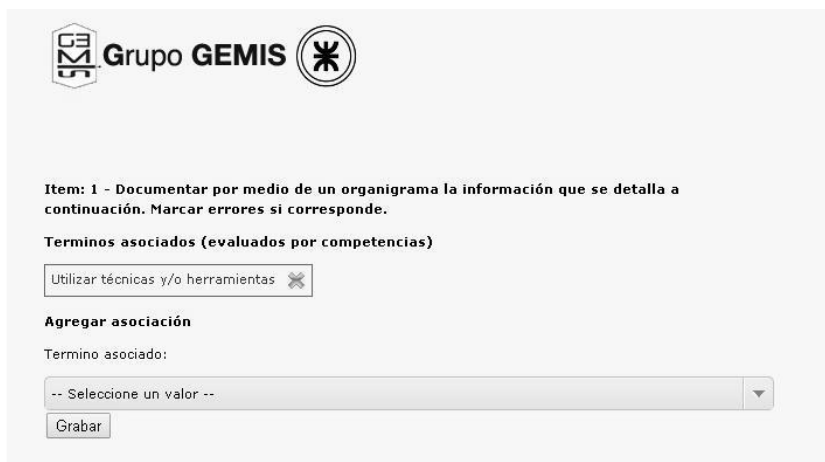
Grupo GEMIS

Item: 1 - Documentar por medio de un organigrama la información que se detalla a continuación. Marcar errores si corresponde.

Terminos asociados (evaluados por competencias)

Utilizar técnicas y/o herramientas

Agregar asociación

Termino asociado:

-- Seleccione un valor --

Grabar